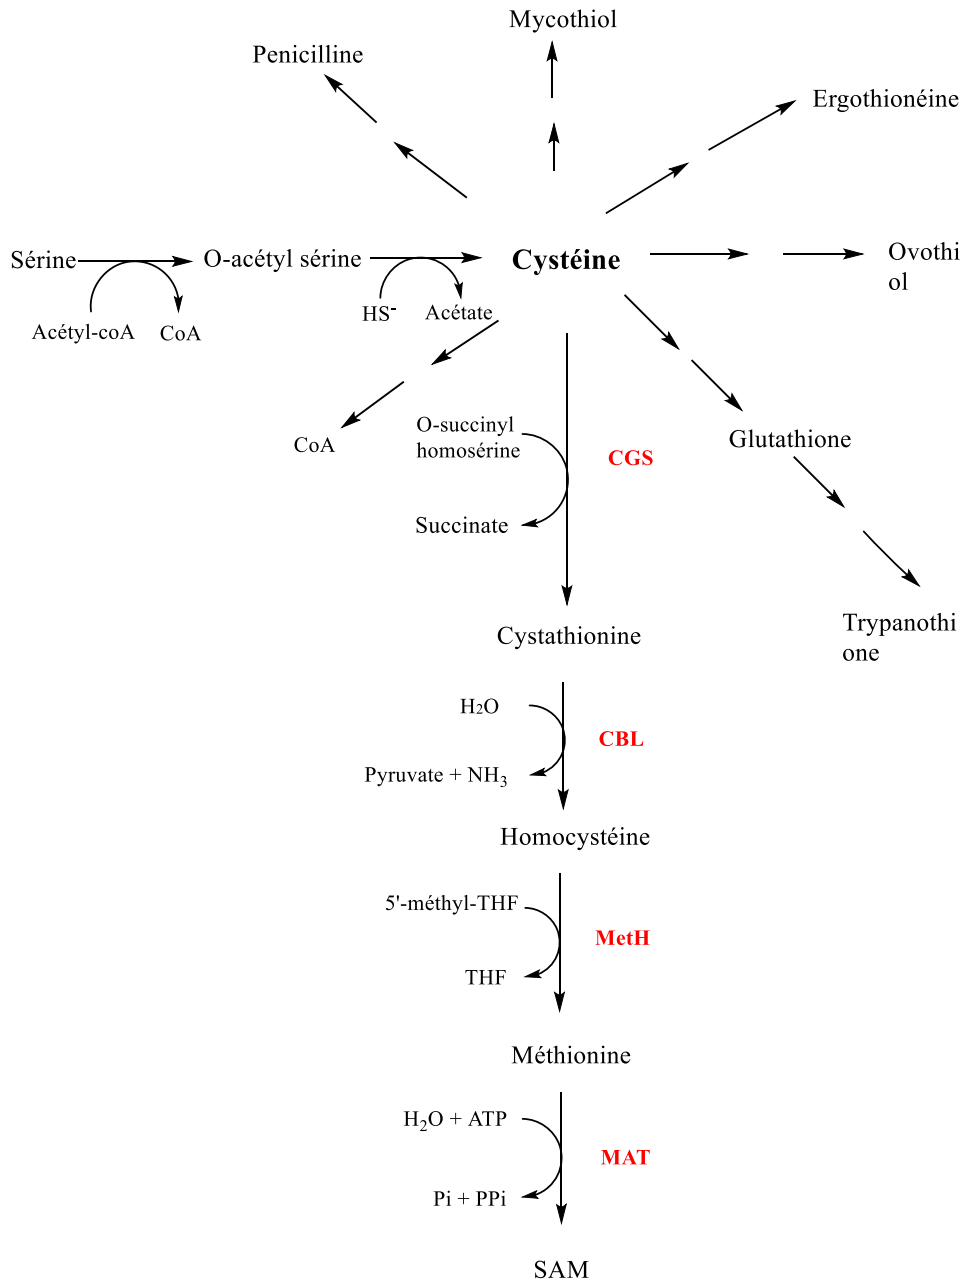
Mycothiol

Penicilline

Ergothionéine

Sérine

O-acétyl sérine

Cystéine

Ovothiol

Acétyl-coA

CoA

$HS^-$

Acétate

CoA

O-succinyl homosérine

CGS

Glutathione

Succinate

Cystathionine

Trypanothione

$H_2O$

CBL

Pyruvate + $NH_3$

Homocystéine

5'-méthyl-THF

MetH

THF

Méthionine

$H_2O$ + ATP

MAT

Pi + PPi

SAM